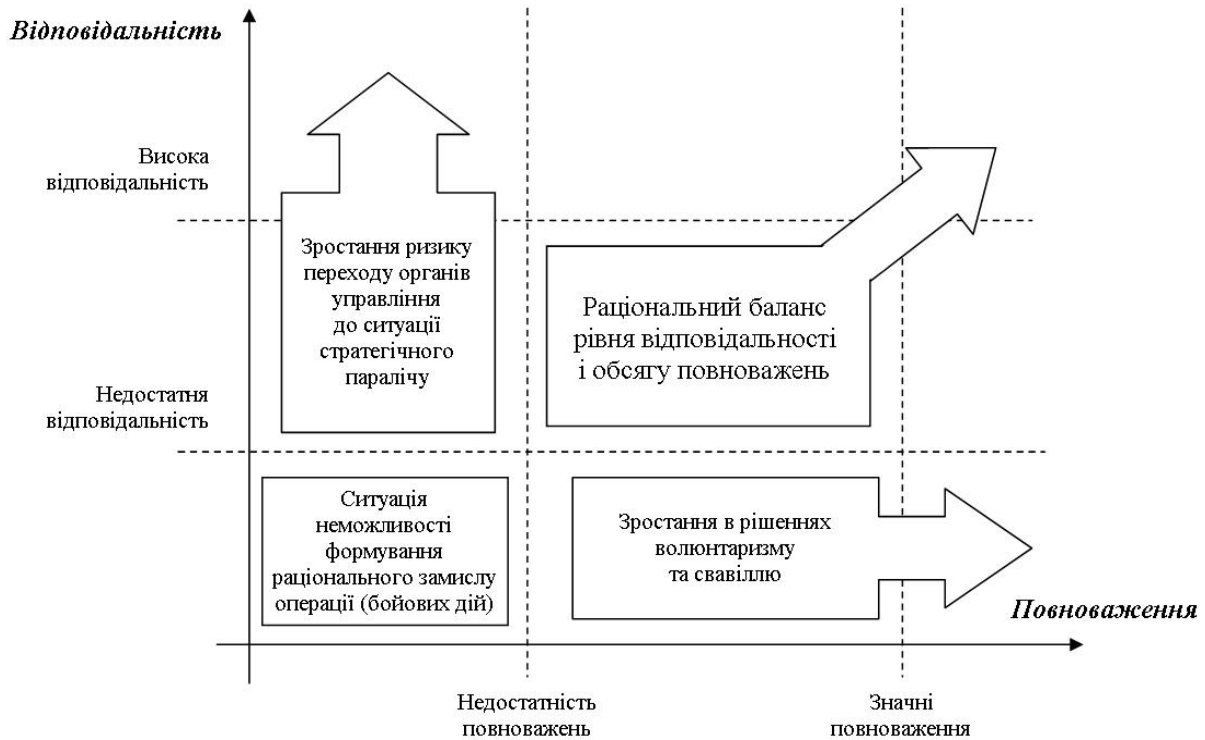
Відповідальність

Висока відповідальність

Недостатня відповідальність

Зростання ризику переходу органів управління до ситуації стратегічного паралічу

Раціональний баланс рівня відповідальності і обсягу повноважень

Ситуація неможливості формування раціонального замислу операції (бойових дій)

Зростання в рішеннях волюнтаризму та свавіллю

Повноваження

Недостатність повноважень

Значні повноваження